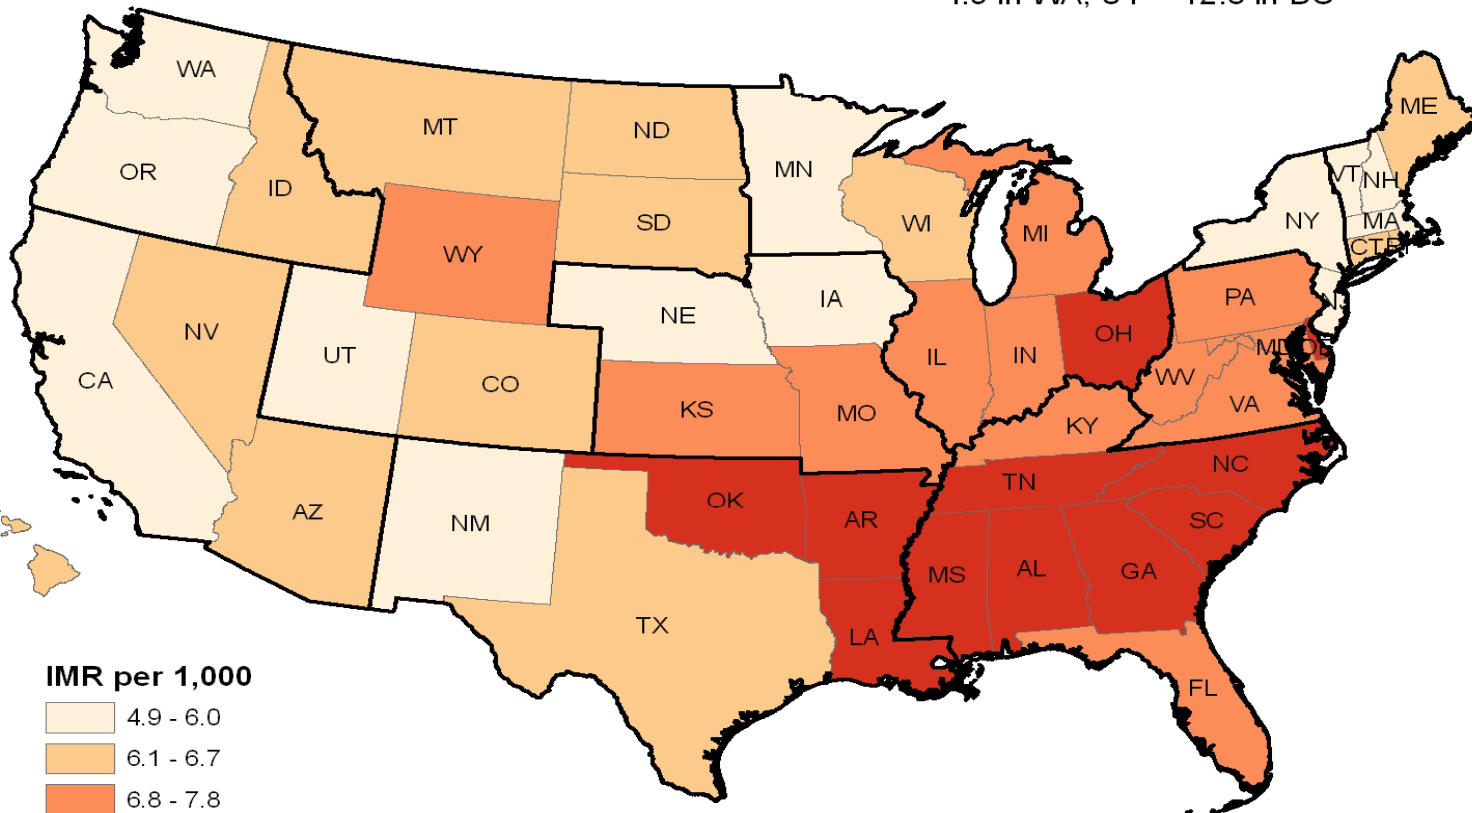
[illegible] in WA, UT – 12.0 in DC

WA
OR
CA
ID
NV
MT
WY
UT
CO
AZ
NM
ND
SD
NE
KS
OK
TX
MN
IA
MO
AR
LA
WI
IL
MI
IN
OH
KY
TN
MS
AL
GA
FL
SC
NC
VA
WV
PA
MD
DE
NJ
NY
VT
NH
ME
MA
CT
RI

IMR per 1,000
4.9 - 6.0
6.1 - 6.7
6.8 - 7.8